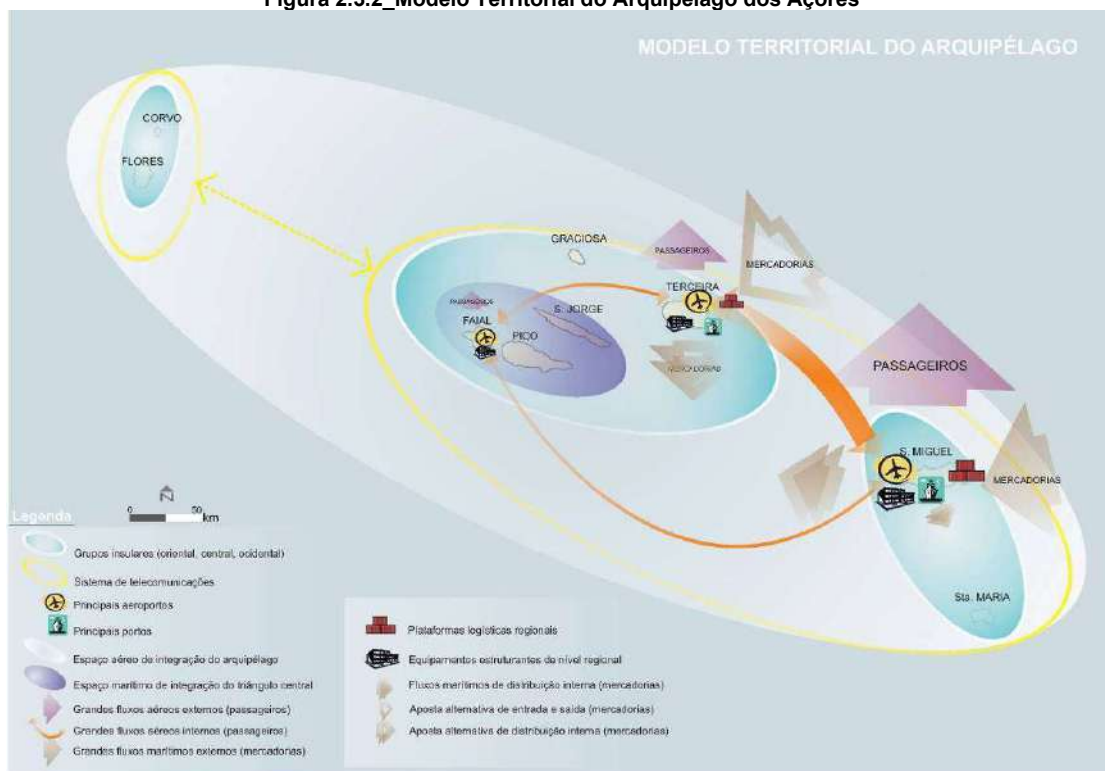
Figura 2.3.2_Modelo Territorial do Arquipélago dos Açores

MODELO TERRITORIAL DO ARQUIPÉLAGO

CORVO
FLORES
GRACIOSA
PASSAGEIROS
MERCADORIAS
TERCEIRA
PASSAGEIROS
FAIAL
S. JORGE
PICO
MERCADORIAS
PASSAGEIROS
S. MIGUEL
MERCADORIAS
Sta. MARIA

0 50 km

Legenda
Grupos insulares (oriental, central, ocidental)
Sistema de telecomunicações
Principais aeroportos
Principais portos
Espaço aéreo de integração do arquipélago
Espaço marítimo de integração do triângulo central
Grandes fluxos aéreos externos (passageiros)
Grandes fluxos aéreos internos (passageiros)
Grandes fluxos marítimos externos (mercadorias)

Plataformas logísticas regionais
Equipamentos estruturantes de nível regional
Fluxos marítimos de distribuição interna (mercadorias)
Aposta alternativa de entrada e saída (mercadorias)
Aposta alternativa de distribuição interna (mercadorias)